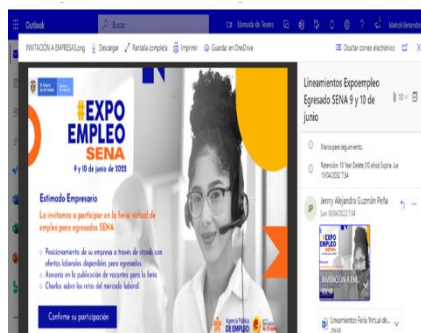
Outlook
Buscar
Llamada de Teams
Maricel Fernández
INVITACION A EMPRESAS.png
Descargar
Pantalla completa
Imprimir
Guardar en OneDrive
Ocultar correo electrónico
X
#EXPO EMPLEO SENA
9 y 10 de junio de 2022
Estimado Empresario
Lo invitamos a participar en la feria virtual de empleo para egresados SENA
Posicionamiento de su empresa a través de stands con ofertas laborales disponibles para egresados.
Asesoría en la publicación de vacantes para la feria.
Charlas sobre los retos del mercado laboral.
Confirme su participación
Agencia Pública DE EMPLEO
Lineamientos Expoempleo Egresado SENA 9 y 10 de junio
Marca para seguimiento.
Retención: 10 Year Delete (10 años) Expira: Jue 19/04/2032 7:04
JP
Jenny Alejandra Guzmán Peña
Lun 18/04/2022 7:04
INVITACION A EM...
Lineamientos Feria Virtual de...